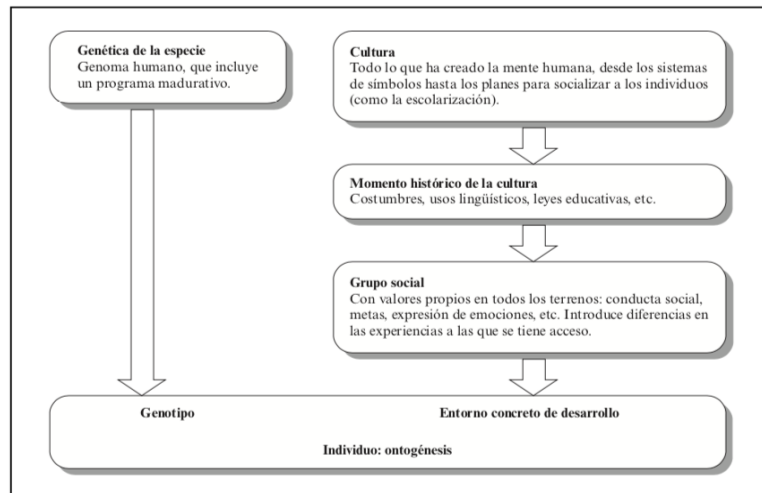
Genética de la especie
Genoma humano, que incluye un programa madurativo.

Cultura
Todo lo que ha creado la mente humana, desde los sistemas de símbolos hasta los planes para socializar a los individuos (como la escolarización).

Momento histórico de la cultura
Costumbres, usos lingüísticos, leyes educativas, etc.

Grupo social
Con valores propios en todos los terrenos: conducta social, metas, expresión de emociones, etc. Introduce diferencias en las experiencias a las que se tiene acceso.

Genotipo

Entorno concreto de desarrollo

Individuo: ontogénesis